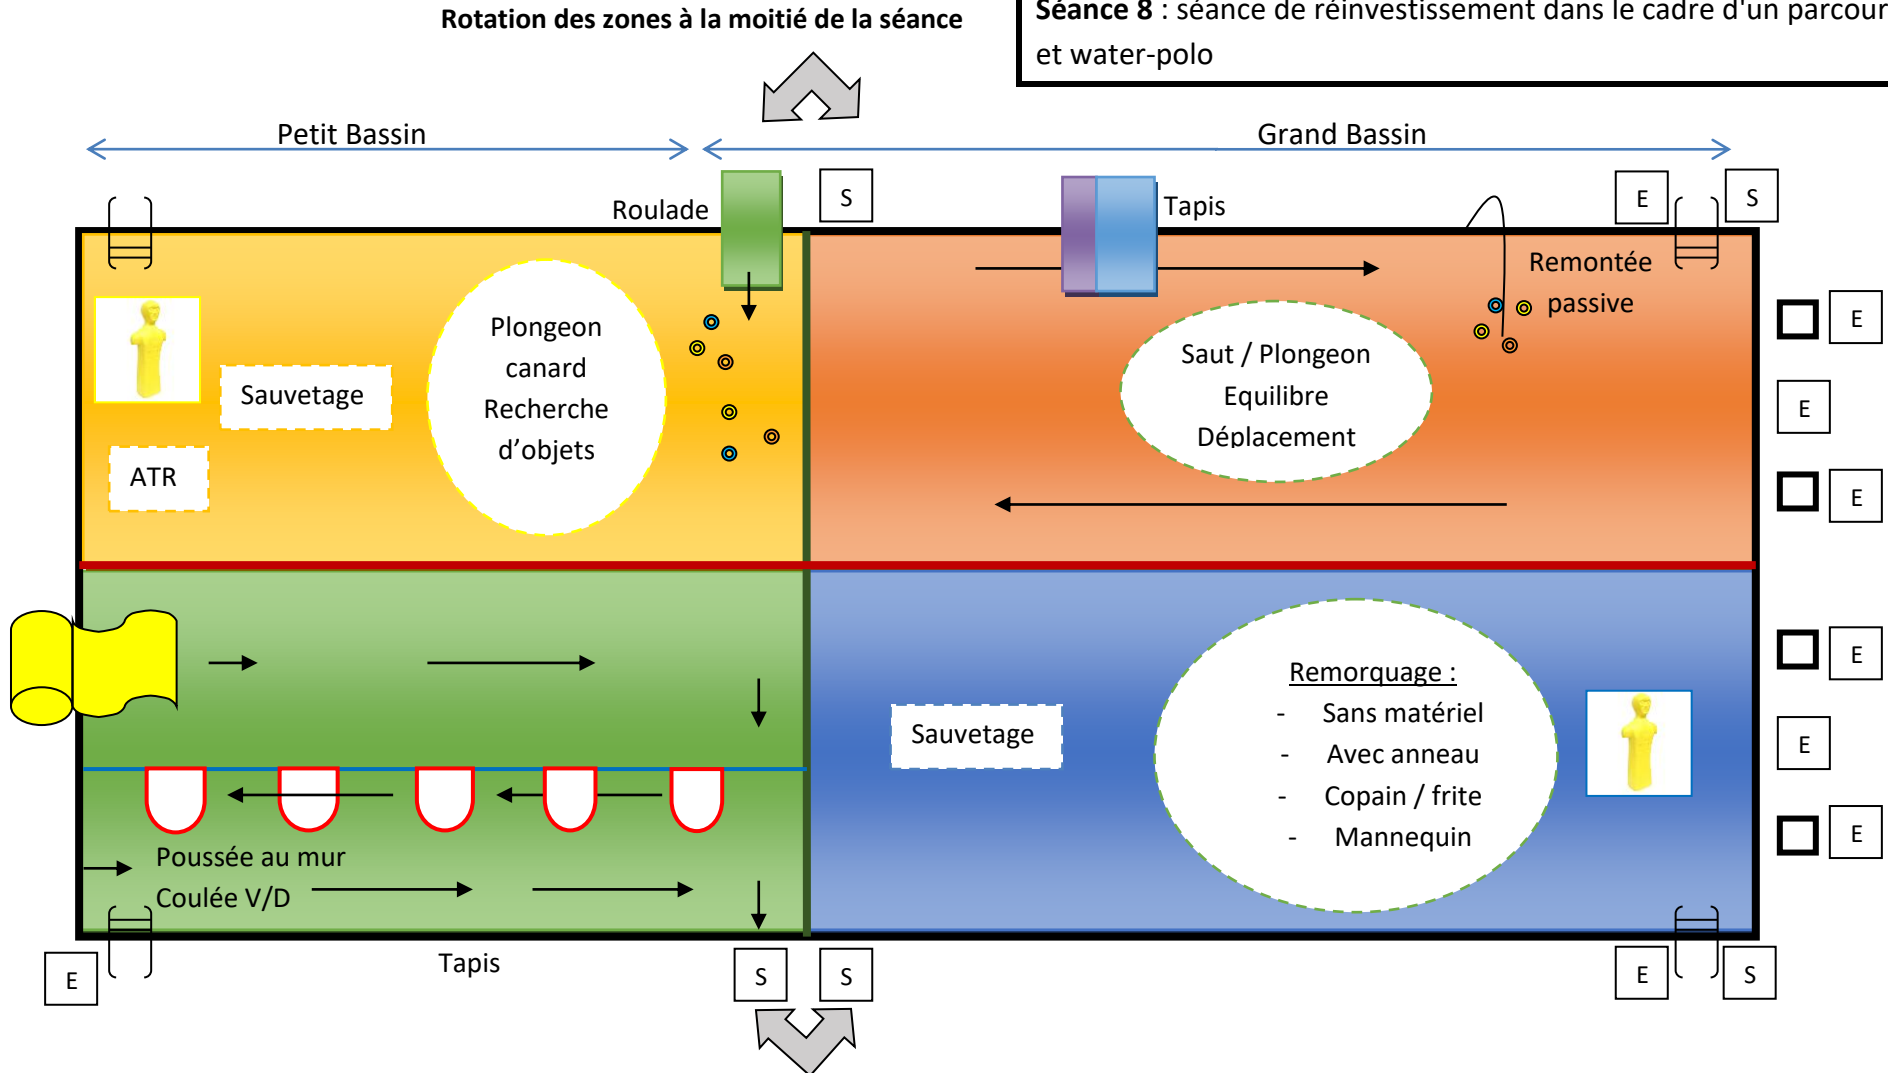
Rotation des zones à la moitié de la séance

Séance 8 : séance de réinvestissement dans le cadre d'un parcour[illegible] et water-polo

Petit Bassin

Grand Bassin

Roulade

S

Tapis

E

S

Remontée passive

Sauvetage

Plongeon canard Recherche d'objets

ATR

Saut / Plongeon Equilibre Déplacement

E

E

E

E

E

E

Remorquage :
- Sans matériel
- Avec anneau
- Copain / frite
- Mannequin

Sauvetage

Poussée au mur

Coulée V/D

E

Tapis

S

S

E

S